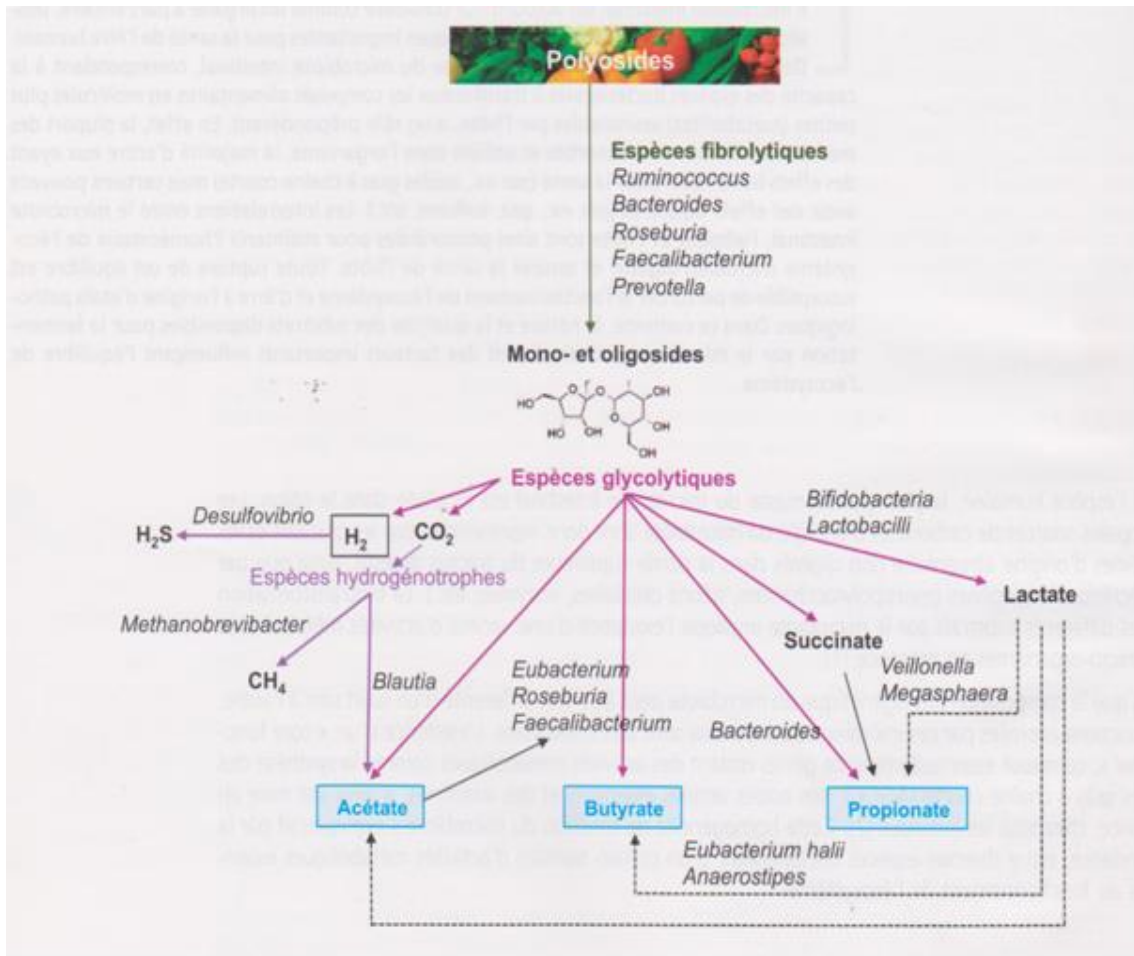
Polyosides

Espèces fibrolytiques
Ruminococcus
Bacteroides
Roseburia
Faecalibacterium
Prevotella

Mono- et oligosides

Espèces glycolytiques

Bifidobacteria
Lactobacilli

$H_2S$
Desulfovibrio
$H_2$
$CO_2$
Espèces hydrogénotrophes

Lactate

Methanobrevibacter

Succinate

Veillonella
Megasphaera

$CH_4$
Blautia

Eubacterium
Roseburia
Faecalibacterium

Bacteroides

Acétate

Butyrate

Propionate

Eubacterium halii
Anaerostipes